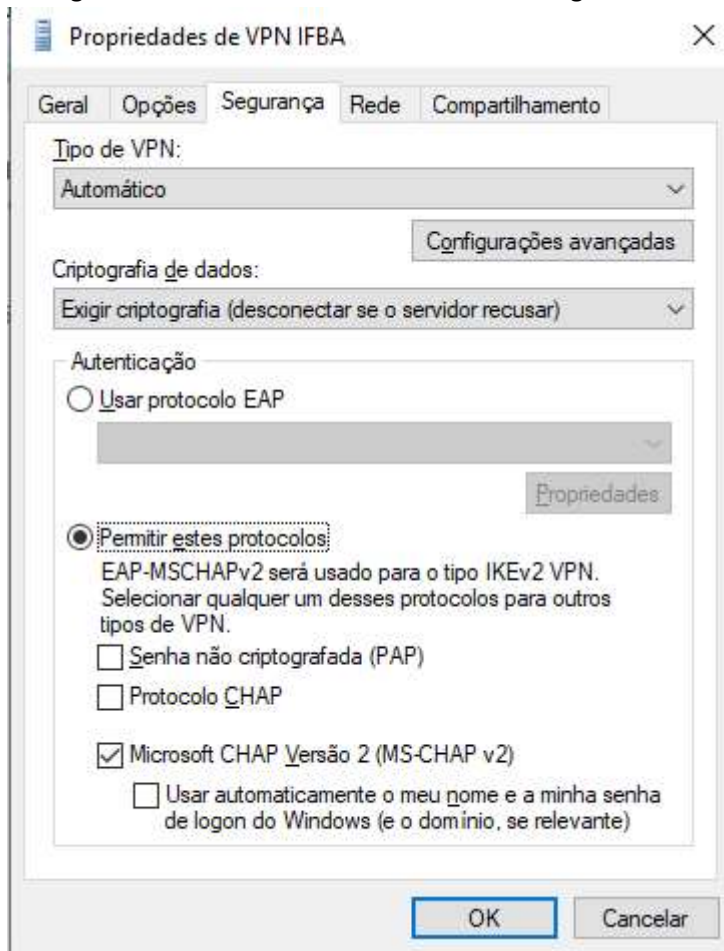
Propriedades de VPN IFBA

×

Geral | Opções | Segurança | Rede | Compartilhamento

Tipo de VPN:

Automático

Configurações avançadas

Criptografia de dados:

Exigir criptografia (desconectar se o servidor recusar)

Autenticação

Usar protocolo EAP

Propriedades

Permitir estes protocolos

EAP-MSCHAPv2 será usado para o tipo IKEv2 VPN. Selecionar qualquer um desses protocolos para outros tipos de VPN.

Senha não criptografada (PAP)

Protocolo CHAP

Microsoft CHAP Versão 2 (MS-CHAP v2)

Usar automaticamente o meu nome e a minha senha de logon do Windows (e o domínio, se relevante)

OK

Cancelar